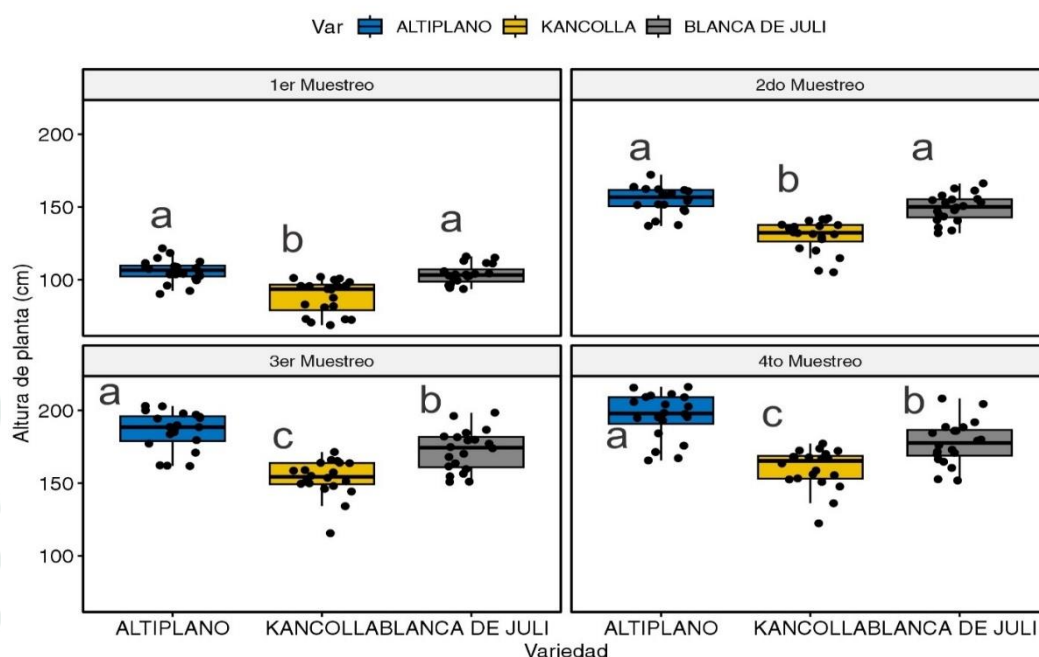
Var ALTIPLANO KANCOLLA BLANCA DE JULI

1er Muestreo

2do Muestreo

3er Muestreo

4to Muestreo

200
150
100

200
150
100

a b a

a b a

a c b

a c b

Altura de planta (cm)

ALTIPLANO KANCOLLABLANCA DE JULI ALTIPLANO KANCOLLABLANCA DE JULI

Variedad